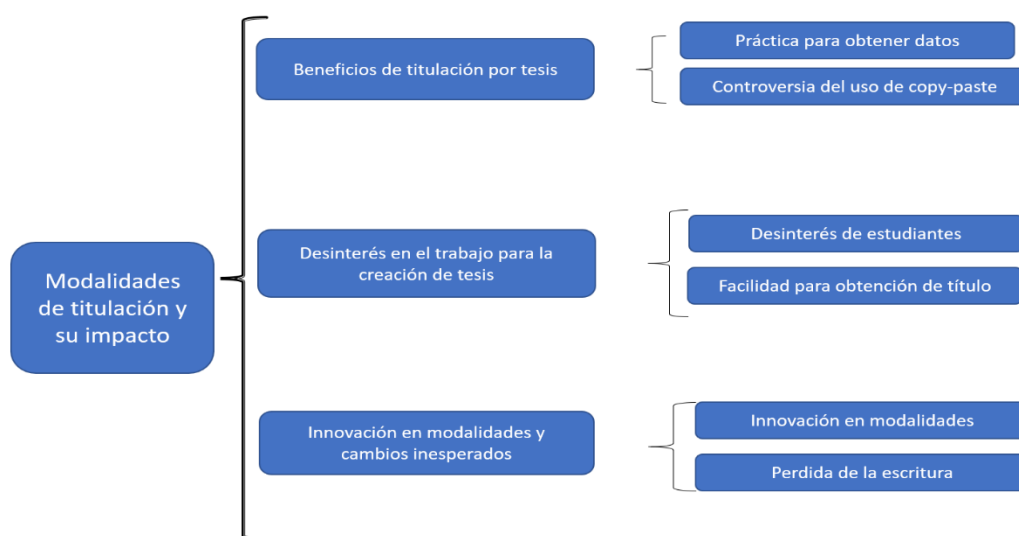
Modalidades de titulación y su impacto

Beneficios de titulación por tesis

Práctica para obtener datos

Controversia del uso de copy-paste

Desinterés en el trabajo para la creación de tesis

Desinterés de estudiantes

Facilidad para obtención de título

Innovación en modalidades y cambios inesperados

Innovación en modalidades

Perdida de la escritura